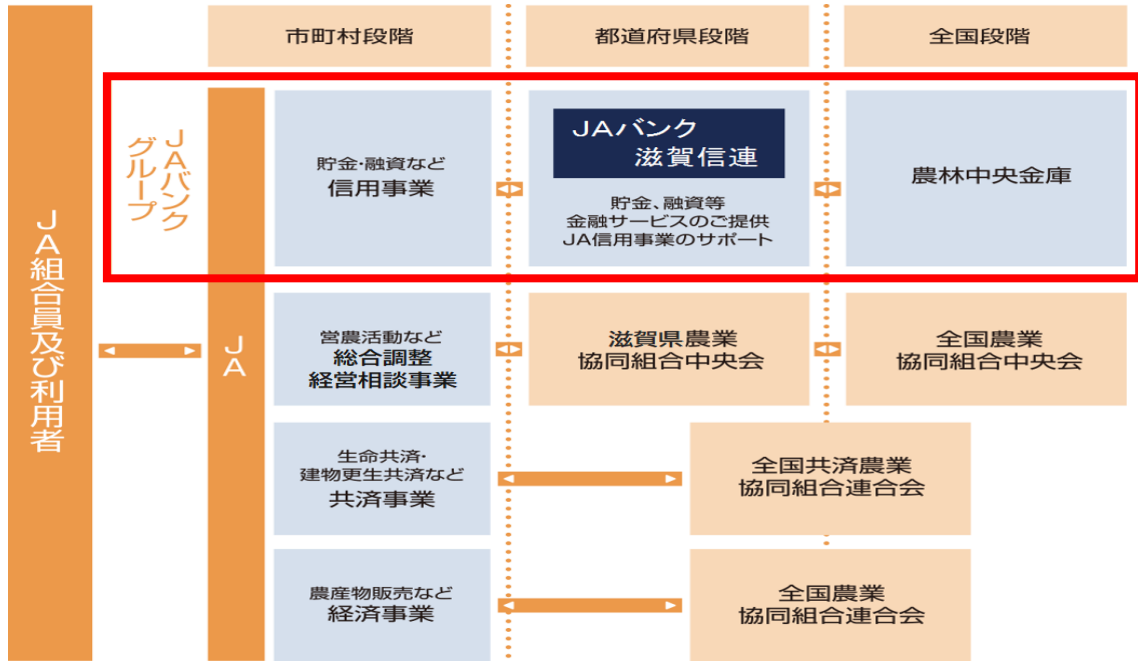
ＪＡ組合員及び利用者

市町村段階

都道府県段階

全国段階

ＪＡバンクグループ

ＪＡ

貯金･融資など
信用事業

JAバンク
滋賀信連

貯金、融資等
金融サービスのご提供
JA信用事業のサポート

農林中央金庫

営農活動など
総合調整
経営相談事業

滋賀県農業
協同組合中央会

全国農業
協同組合中央会

生命共済･
建物更生共済など
共済事業

全国共済農業
協同組合連合会

農産物販売など
経済事業

全国農業
協同組合連合会